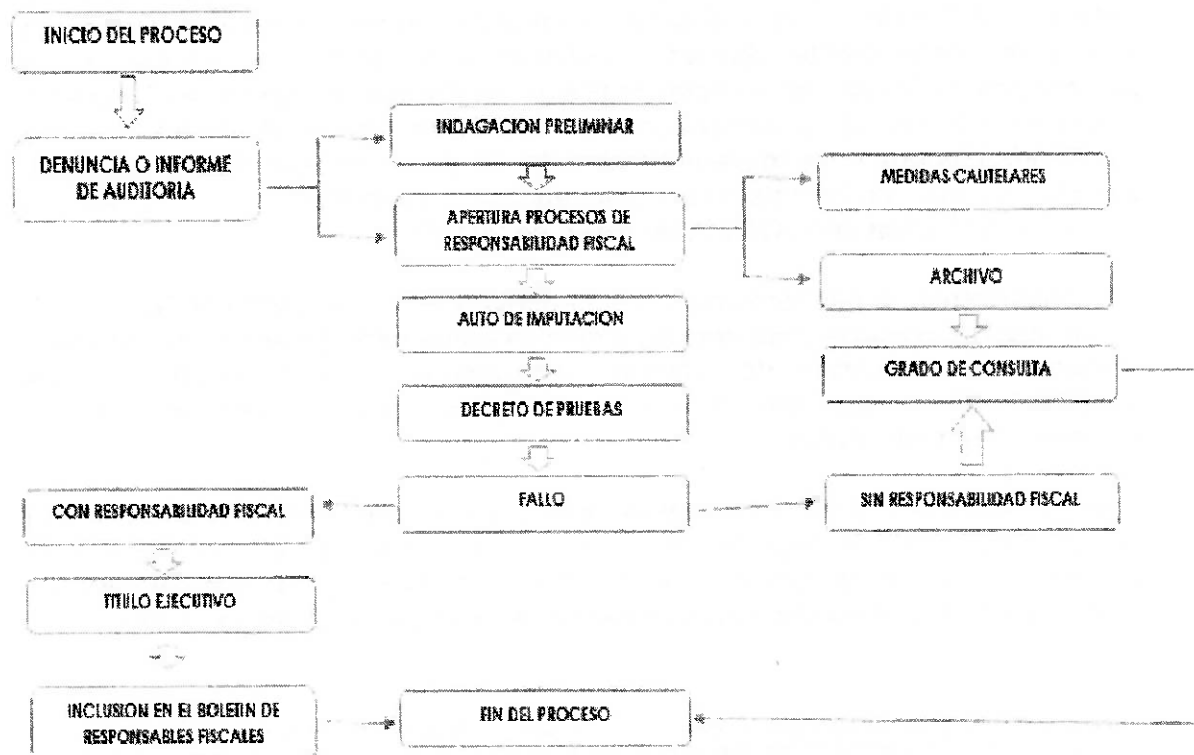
INICIO DEL PROCESO

DENUNCIA O INFORME DE AUDITORIA

INDAGACION PRELIMINAR

APERTURA PROCESOS DE RESPONSABILIDAD FISCAL

MEDIDAS CAUTELARES

ARCHIVO

AUTO DE IMPUTACION

GRADO DE CONSULTA

DECRETO DE PRUEBAS

FALLO

CON RESPONSABILIDAD FISCAL

SIN RESPONSABILIDAD FISCAL

TITULO EJECUTIVO

INCLUSION EN EL BOLETIN DE RESPONSABLES FISCALES

FIN DEL PROCESO